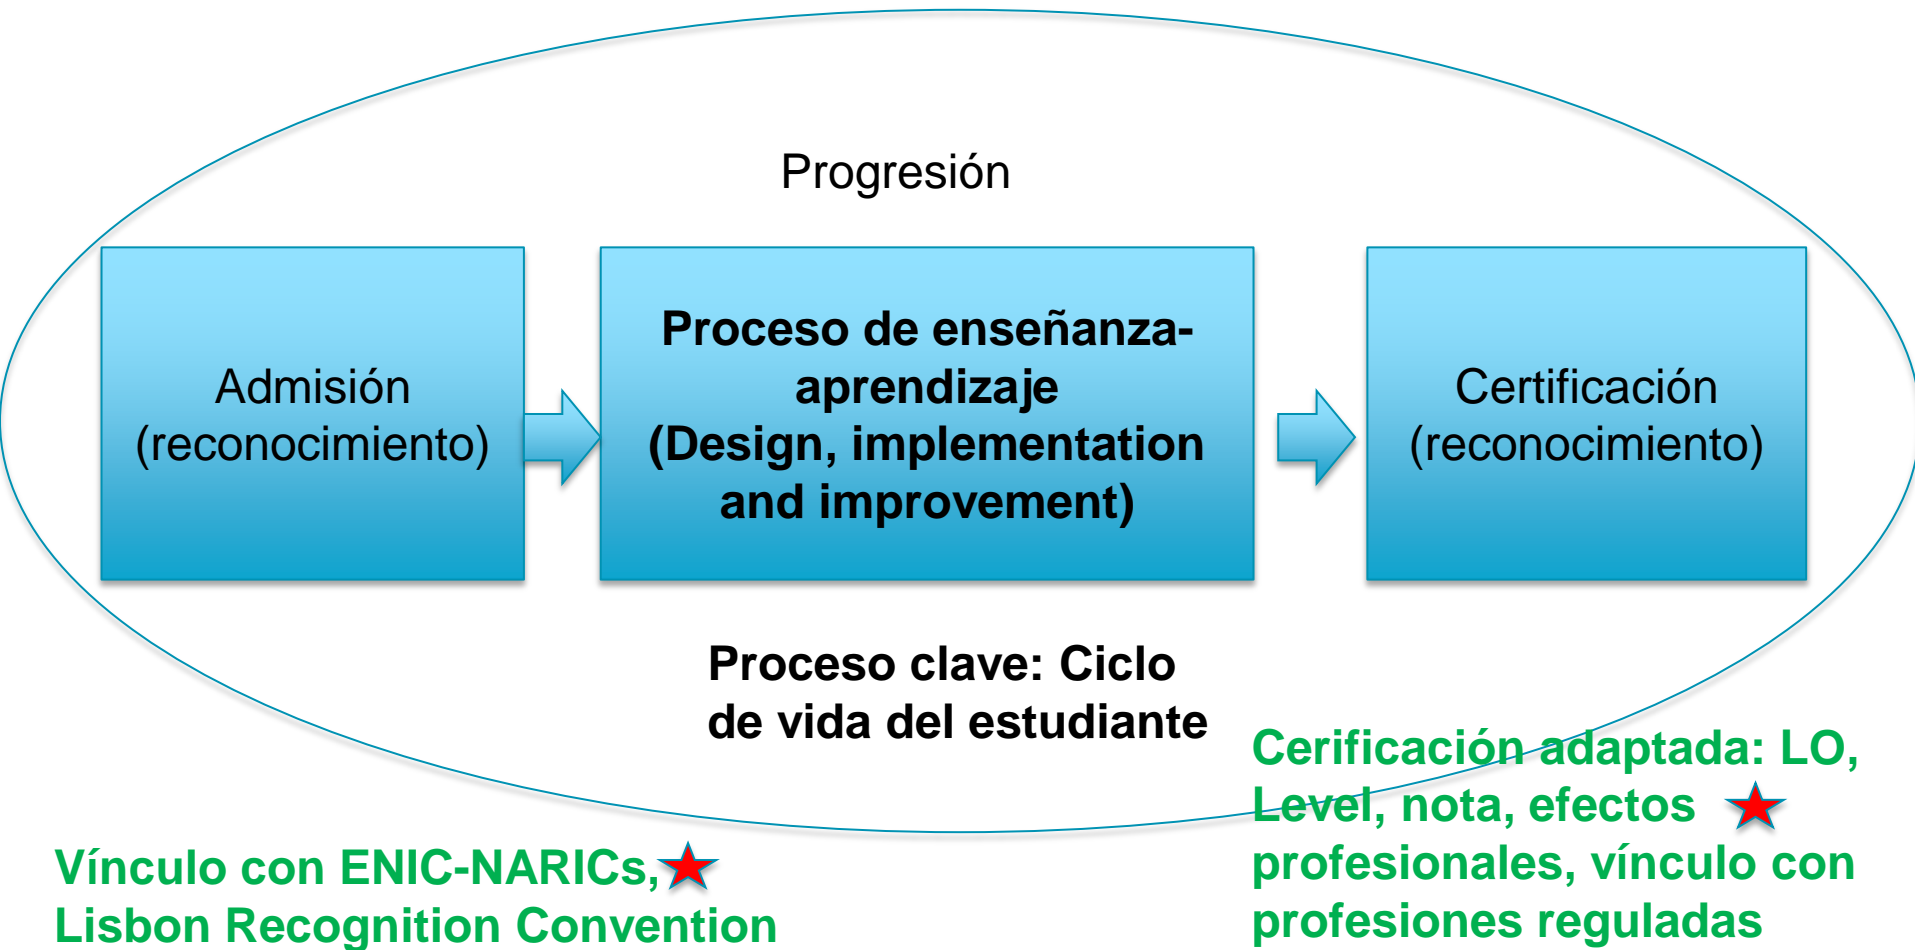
Progresión

Admisión (reconocimiento)

Proceso de enseñanza-aprendizaje (Design, implementation and improvement)

Certificación (reconocimiento)

Proceso clave: Ciclo de vida del estudiante

Cerificación adaptada: LO, Level, nota, efectos profesionales, vínculo con profesiones reguladas

Vínculo con ENIC-NARICs, Lisbon Recognition Convention